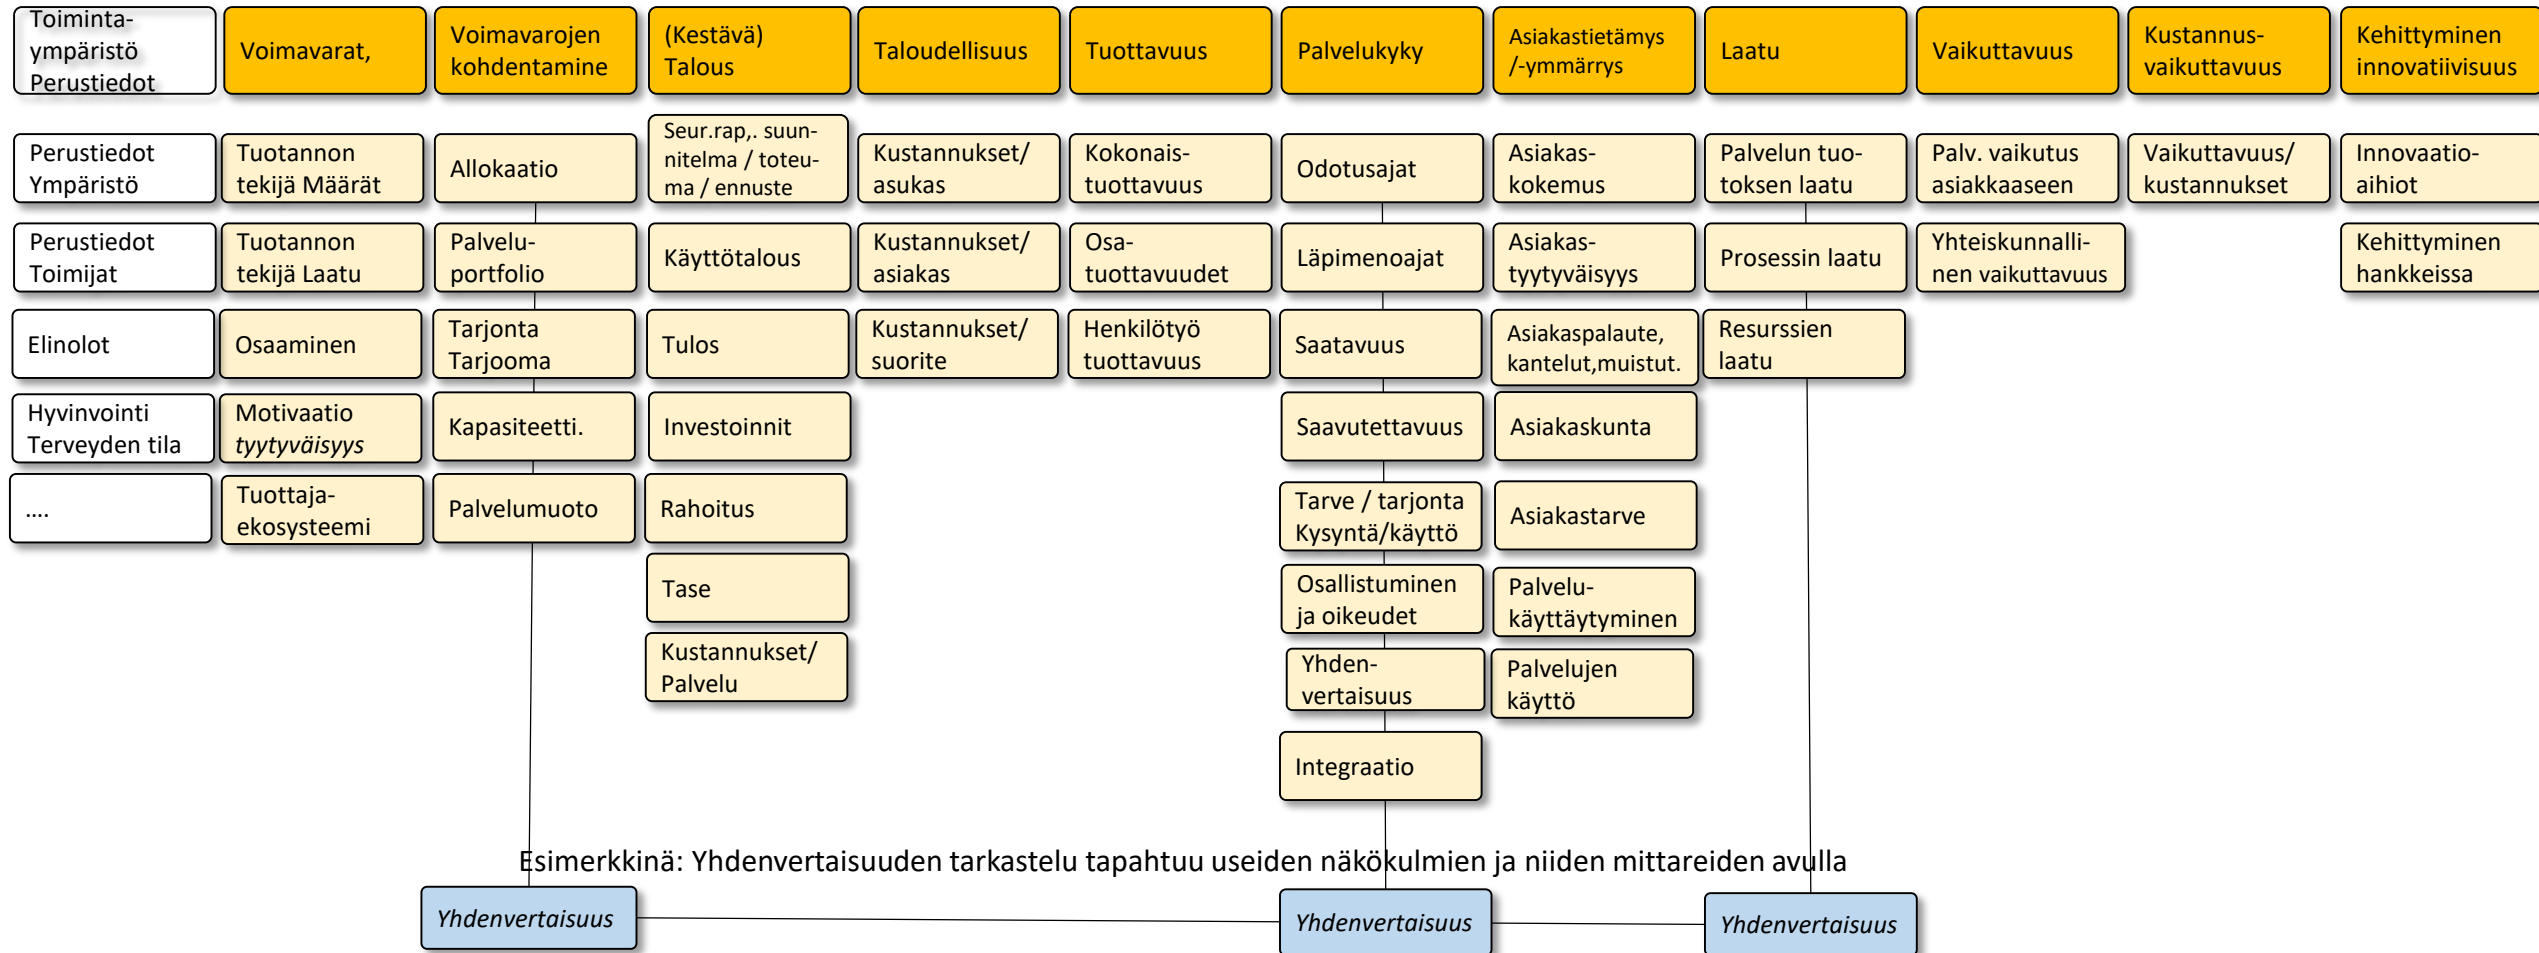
Toiminta-ympäristö Perustiedot

Voimavarat,

Voimavarojen kohdentamine

(Kestävä) Talous

Taloudellisuus

Tuottavuus

Palvelukyky

Asiakastietämys /-ymmärrys

Laatu

Vaikuttavuus

Kustannus-vaikuttavuus

Kehittyminen innovatiivisuus

Perustiedot Ympäristö

Perustiedot Toimijat

Elinolot

Hyvinvointi Terveyden tila

....

Tuotannon tekijä Määrät

Tuotannon tekijä Laatu

Osaaminen

Motivaatio *tyytyväisyys*

Tuottaja-ekosysteemi

Allokaatio

Palvelu-portfolio

Tarjonta Tarjooma

Kapasiteetti.

Palvelumuoto

Seur.rap,. suunnitelma / toteuma / ennuste

Käyttötalous

Tulos

Investoinnit

Rahoitus

Tase

Kustannukset/ Palvelu

Kustannukset/ asukas

Kustannukset/ asiakas

Kustannukset/ suorite

Kokonais-tuottavuus

Osa-tuottavuudet

Henkilötyö tuottavuus

Odotusajat

Läpimenoajat

Saatavuus

Saavutettavuus

Tarve / tarjonta Kysyntä/käyttö

Osallistuminen ja oikeudet

Yhden-vertaisuus

Integraatio

Asiakas-kokemus

Asiakas-tyytyväisyys

Asiakaspalaute, kantelut,muistut.

Asiakaskunta

Asiakastarve

Palvelu-käyttäytyminen

Palvelujen käyttö

Palvelun tuotoksen laatu

Prosessin laatu

Resurssien laatu

Palv. vaikutus asiakkaaseen

Yhteiskunnallinen vaikuttavuus

Vaikuttavuus/ kustannukset

Innovaatio-aihiot

Kehittyminen hankkeissa

Esimerkkinä: Yhdenvertaisuuden tarkastelu tapahtuu useiden näkökulmien ja niiden mittareiden avulla

*Yhdenvertaisuus*

*Yhdenvertaisuus*

*Yhdenvertaisuus*